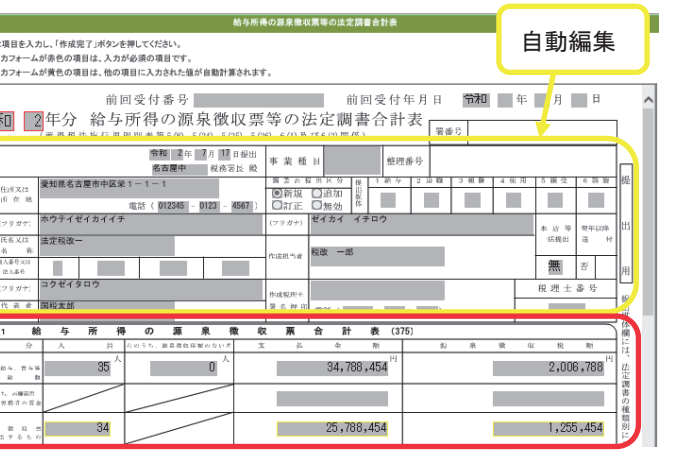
給与所得の源泉徴収票等の法定調書合計表

項目を入力し、「作成完了」ボタンを押してください。
カフォームが赤色の項目は、入力が必須の項目です。
カフォームが黄色の項目は、他の項目に入力された値が自動計算されます。

自動編集

前回受付番号 前回受付年月日 令和 年 月 日

和 2年分 給与所得の源泉徴収票等の法定調書合計表

署番号

令和 2 年 7 月 17 日提出
名古屋中 税務署長 殿

事業種目 整理番号

住所又は所在地 愛知県名古屋市中区栄１－１－１
電話（ 012345 - 0123 - 4567 ）

◉新規 ◯追加
◯訂正 ◯無効

(フリガナ) ホウテイゼイカイイチ
氏名又は名称 法定税改一

(フリガナ) ゼイカイ イチロウ
作成担当者 税改 一郎

本店等一括提出 有 無
翌年以降送付 要 否

(フリガナ) コクゼイタロウ
代表者 国税太郎

作成税理士署名押印

税理士番号

提出用

提出媒体欄には、法定調書の種類別に

1 給与所得の源泉徴収票合計表 (375)

| 区分 | 人員 | うち、源泉徴収税額のない者 | 支払金額 | 源泉徴収税額 |
|---|---|---|---|---|
| 俸給、給与、賞与等の総額 | 35 人 | 0 人 | 34,788,454 円 | 2,006,788 円 |
| | | | | |
| | 34 | | 25,788,454 | 1,255,454 |